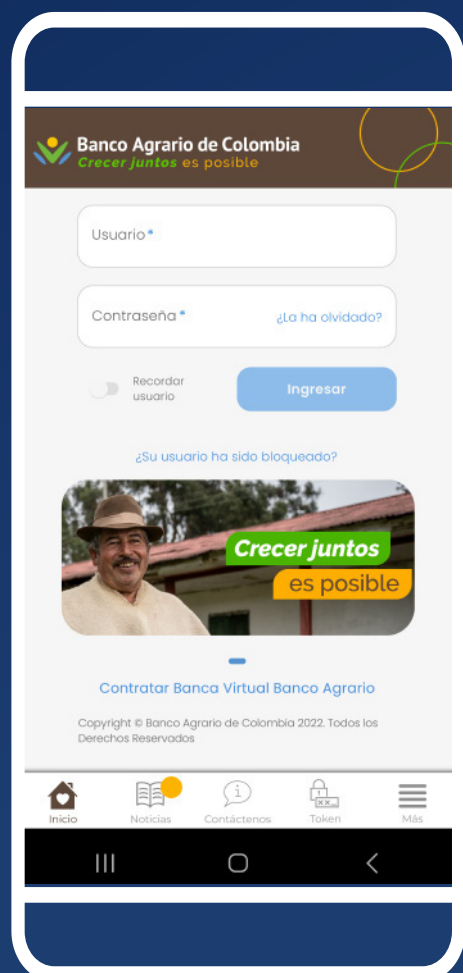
Banco Agrario de Colombia
Crecer juntos es posible

Usuario*

Contraseña* ¿La ha olvidado?

Recordar usuario

Ingresar

¿Su usuario ha sido bloqueado?

Crecer juntos
es posible

Contratar Banca Virtual Banco Agrario

Copyright © Banco Agrario de Colombia 2022. Todos los Derechos Reservados

Inicio
Noticias
Contáctenos
Token
Más